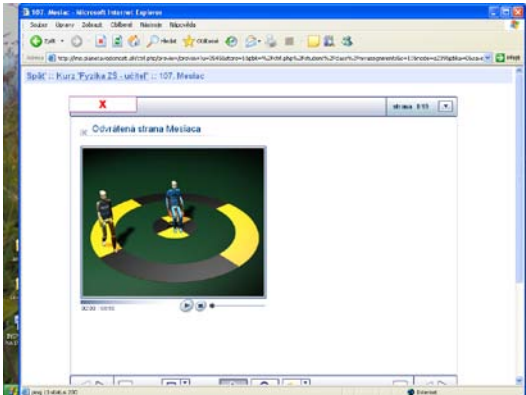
107. Mesiac - Microsoft Internet Explorer

Soubor Úpravy Zobrazit Oblíbené Nástroje Nápověda

Zpět Hledat Oblíbené

Adresa http://moo.planeta-odomcet.sk/cmt.php/pro-a-in/pro-a-n?a=3648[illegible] Přejít

Späť :: Kurz "Fyzika 25 - učiteľ" :: 107. Mesiac

X

strana 1/11

Odvrátená strana Mesiaca

00:00 / 00:10

Internet